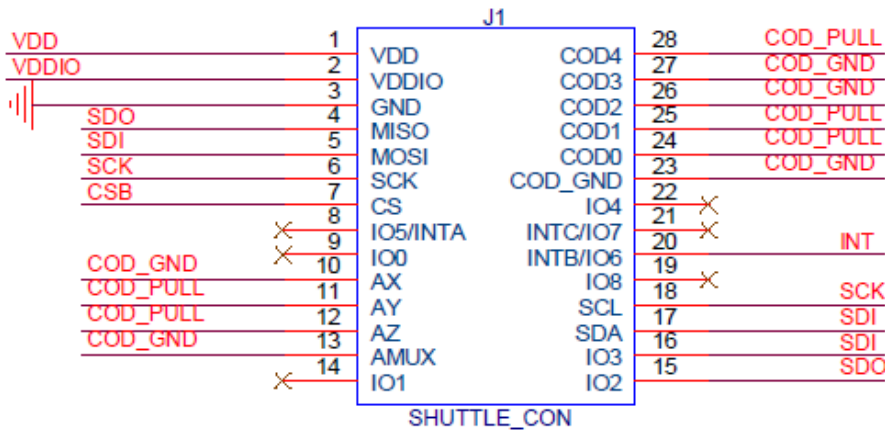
J1

VDD 1 VDD
VDDIO 2 VDDIO
3 GND
SDO 4 MISO
SDI 5 MOSI
SCK 6 SCK
CSB 7 CS
8
9 IO5/INTA
10 IO0
COD_GND 11 AX
COD_PULL 12 AY
COD_PULL 13 AZ
COD_GND 13 AMUX
14 IO1

COD4 28 COD_PULL
COD3 27 COD_GND
COD2 26 COD_GND
COD1 25 COD_PULL
COD0 24 COD_PULL
COD_GND 23 COD_GND
IO4 22
INTC/IO7 21
INTB/IO6 20 INT
IO8 19
SCL 18 SCK
SDA 17 SDI
IO3 16 SDI
IO2 15 SDO

SHUTTLE_CON